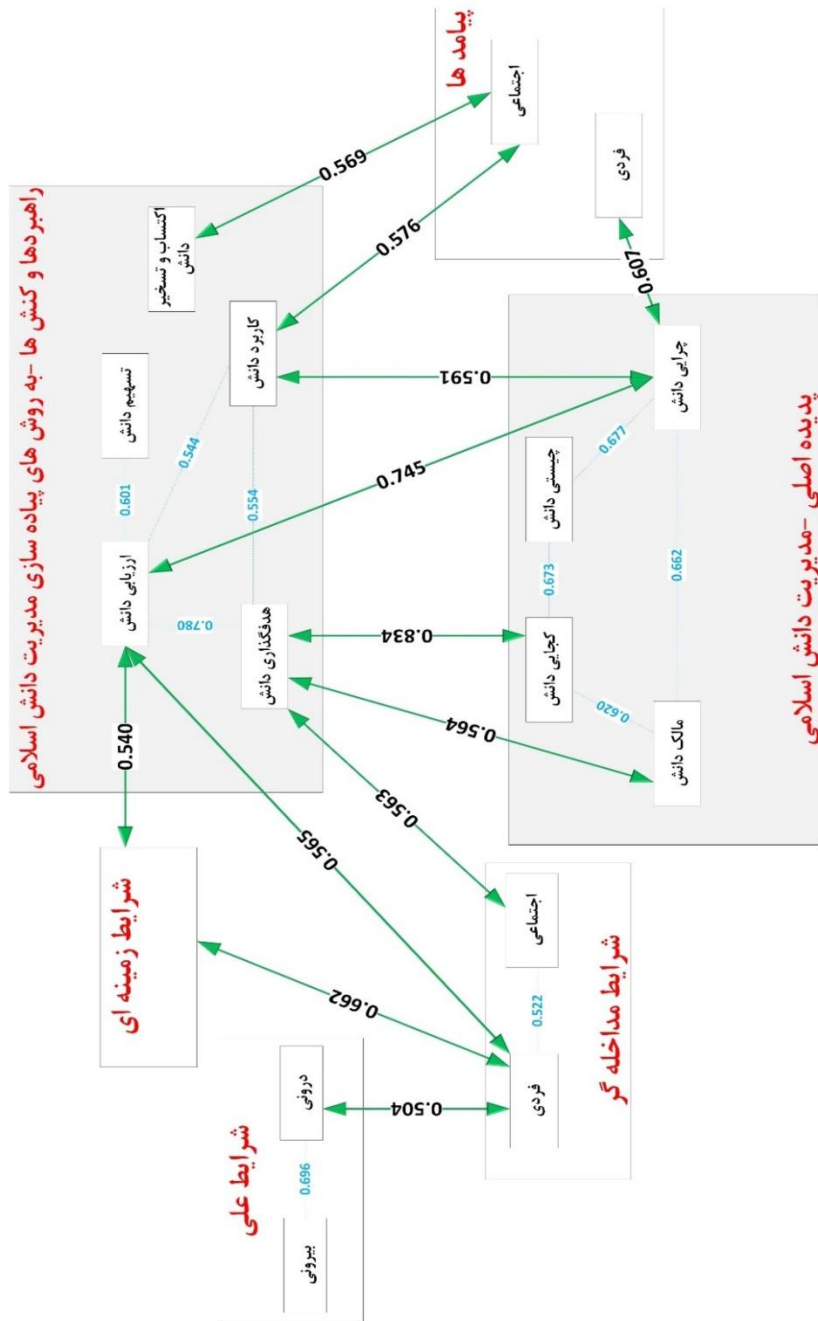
پیامد ها

اجتماعی

فردی

راهبردها و کنش ها -به روش های پیاده سازی مدیریت دانش اسلامی

اکتساب و تسخیر دانش

کاربرد دانش

تسهیم دانش

ارزیابی دانش

هدفگذاری دانش

0.569

0.576

0.607

0.544

0.601

0.554

0.591

0.745

0.780

پدیده اصلی -مدیریت دانش اسلامی

چرایی دانش

چیستی دانش

کجایی دانش

مالک دانش

0.677

0.673

0.662

0.620

0.834

0.564

0.540

0.565

0.563

شرایط زمینه ای

شرایط مداخله گر

اجتماعی

فردی

0.522

0.662

0.504

شرایط علی

درونی

بیرونی

0.696